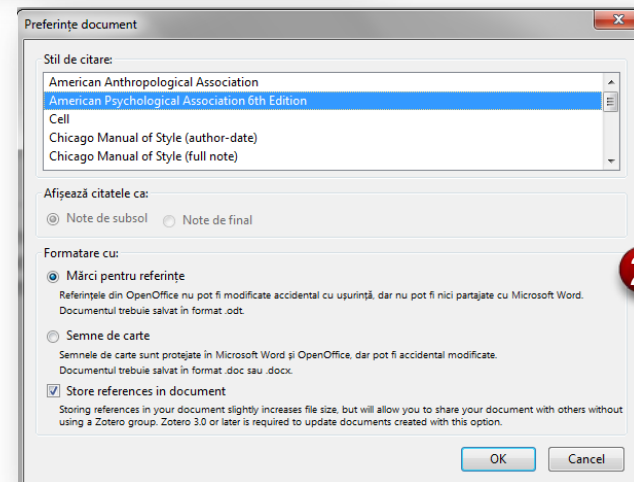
Preferințe document

Stil de citare:

American Anthropological Association
American Psychological Association 6th Edition
Cell
Chicago Manual of Style (author-date)
Chicago Manual of Style (full note)

Afișează citatele ca:

Note de subsol
Note de final

Formatare cu:

Mărci pentru referințe

Referințele din OpenOffice nu pot fi modificate accidental cu ușurință, dar nu pot fi nici partajate cu Microsoft Word. Documentul trebuie salvat în format .odt.

Semne de carte

Semnele de carte sunt protejate în Microsoft Word și OpenOffice, dar pot fi accidental modificate. Documentul trebuie salvat în format .doc sau .docx.

Store references in document

Storing references in your document slightly increases file size, but will allow you to share your document with others without using a Zotero group. Zotero 3.0 or later is required to update documents created with this option.

OK
Cancel